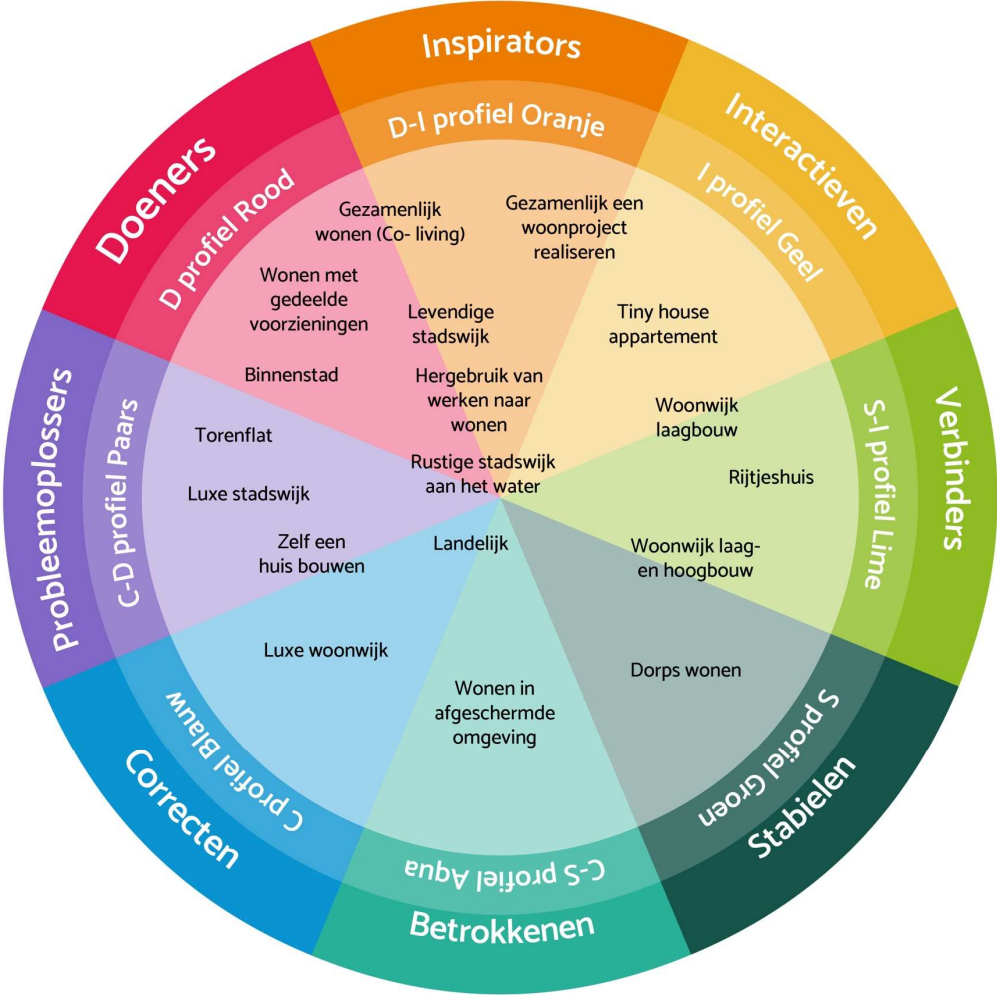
Inspirators

D-I profiel Oranje

Interactieven

I profiel Geel

Doeners

D profiel Rood

Verbinders

S-I profiel Lime

Stabielen

S profiel Groen

Betrokkenen

C-S profiel Aqua

Correcten

C profiel Blauw

Probleemoplossers

C-D profiel Paars

Gezamenlijk wonen (Co- living)

Gezamenlijk een woonproject realiseren

Wonen met gedeelde voorzieningen

Levendige stadswijk

Tiny house appartement

Binnenstad

Hergebruik van werken naar wonen

Woonwijk laagbouw

Torenflat

Rustige stadswijk aan het water

Rijtjeshuis

Luxe stadswijk

Zelf een huis bouwen

Landelijk

Woonwijk laag- en hoogbouw

Luxe woonwijk

Dorps wonen

Wonen in afgeschermde omgeving